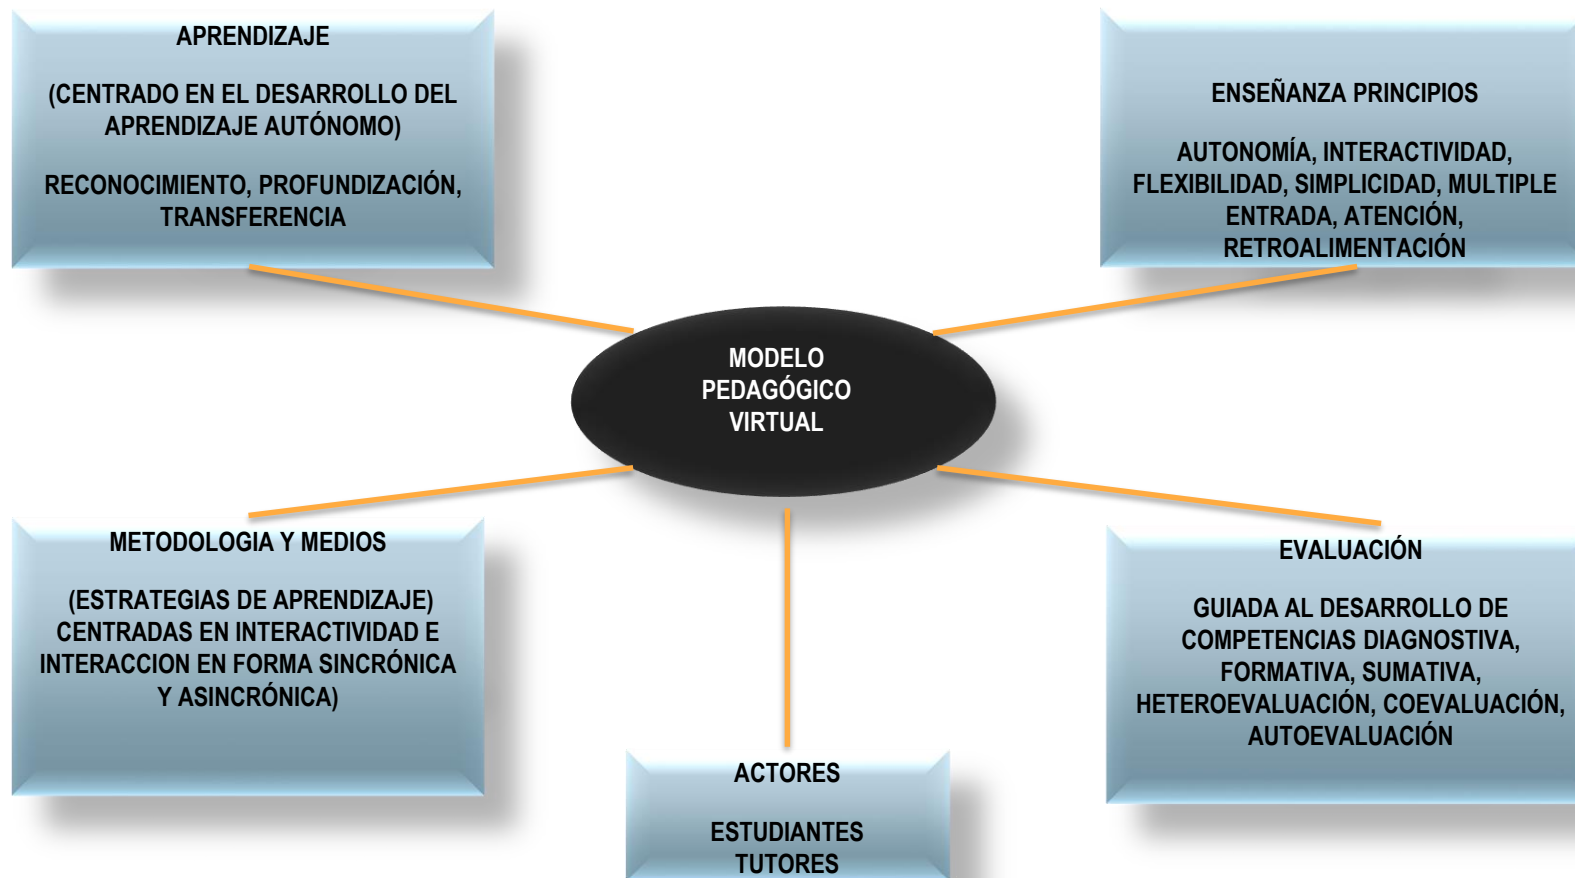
APRENDIZAJE

(CENTRADO EN EL DESARROLLO DEL APRENDIZAJE AUTÓNOMO)

RECONOCIMIENTO, PROFUNDIZACIÓN, TRANSFERENCIA

ENSEÑANZA PRINCIPIOS

AUTONOMÍA, INTERACTIVIDAD, FLEXIBILIDAD, SIMPLICIDAD, MULTIPLE ENTRADA, ATENCIÓN, RETROALIMENTACIÓN

MODELO PEDAGÓGICO VIRTUAL

METODOLOGIA Y MEDIOS

(ESTRATEGIAS DE APRENDIZAJE) CENTRADAS EN INTERACTIVIDAD E INTERACCION EN FORMA SINCRÓNICA Y ASINCRÓNICA)

EVALUACIÓN

GUIADA AL DESARROLLO DE COMPETENCIAS DIAGNOSTIVA, FORMATIVA, SUMATIVA, HETEROEVALUACIÓN, COEVALUACIÓN, AUTOEVALUACIÓN

ACTORES

ESTUDIANTES
TUTORES